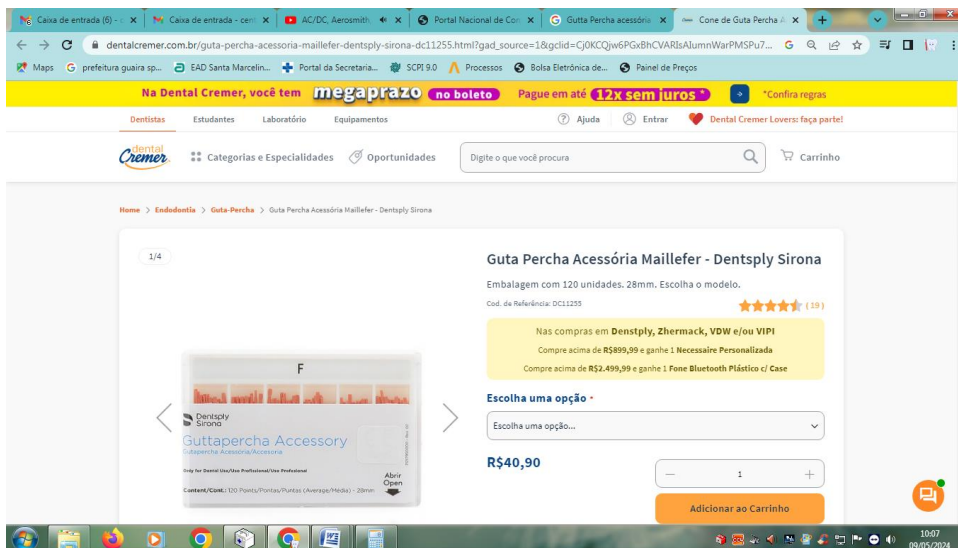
Caixa de entrada (6) - | Caixa de entrada - cent | AC/DC, Aerosmith | Portal Nacional de Con | Gutta Percha acessória | Cone de Guta Percha A

dentalcremer.com.br/guta-percha-acessoria-maillefer-dentsply-sirona-dc11255.html?gad_source=1&gclid=Cj0KCQjw6PGxBhCVARIsAlumnWarPMSPu7...

Maps | prefeitura guaira sp... | EAD Santa Marcelin... | Portal da Secretaria... | SCPI 9.0 | Processos | Bolsa Eletrônica de... | Painel de Preços

Na Dental Cremer, você tem megaprazo no boleto Pague em até 12x sem juros* *Confira regras

Dentistas | Estudantes | Laboratório | Equipamentos | Ajuda | Entrar | Dental Cremer Lovers: faça parte!

dental Cremer | Categorias e Especialidades | Oportunidades | Digite o que você procura | Carrinho

Home > Endodontia > Guta-Percha > Guta Percha Acessória Maillefer - Dentsply Sirona

1/4

F

Dentsply Sirona
Guttapercha Accessory
Guttapercha Acessória/Accesoria
Only for Dental Use/Uso Profissional/Uso Profesional
Content/Cont.: 120 Points/Pontas/Puntas (Average/Média) - 28mm
Abrir Open

Guta Percha Acessória Maillefer - Dentsply Sirona

Embalagem com 120 unidades. 28mm. Escolha o modelo.

Cod. de Referência: DC11255

(19)

Nas compras em Denstply, Zhermack, VDW e/ou VIPI
Compre acima de R$899,99 e ganhe 1 Necessaire Personalizada
Compre acima de R$2.499,99 e ganhe 1 Fone Bluetooth Plástico c/ Case

Escolha uma opção *

Escolha uma opção...

R$40,90

1

Adicionar ao Carrinho

10:07
09/05/2024